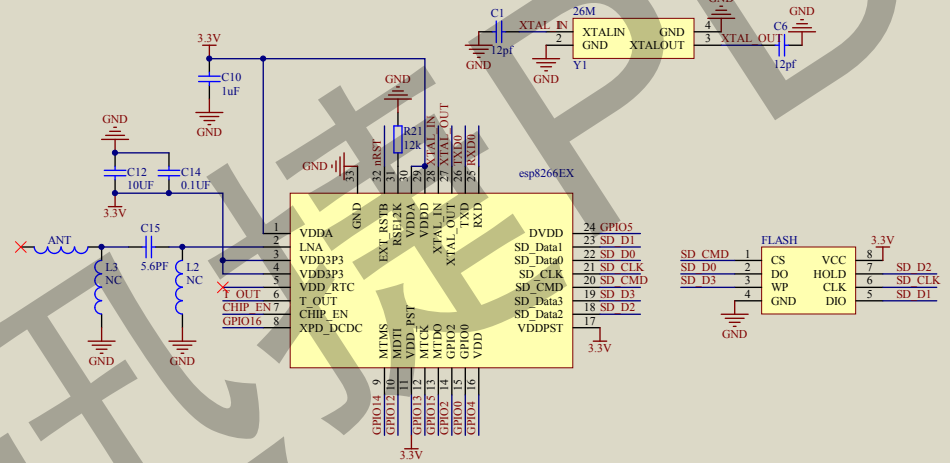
26M
C1
XTAL_IN
XTALIN
GND
4
GND
C6
GND
12pf
2
GND
XTALOUT
3
XTAL_OUT
GND
Y1
12pf
3.3V
C10
1uF
GND
GND
R21
12k
GND
33
32 nRST
31
30
29
28 XTAL_IN
27 XTAL_OUT
26 TXD0
25 RXD0
esp8266EX
GND
C12
10UF
C14
0.1UF
3.3V
GND
EXT_RSTB
RSE12K
VDDA
VDDD
XTAL_IN
XTAL_OUT
TXD
RXD
1 VDDA
2 LNA
3 VDD3P3
4 VDD3P3
5 VDD_RTC
6 T_OUT
7 CHIP_EN
8 XPD_DCDC
ANT
C15
5.6PF
L3
NC
L2
NC
GND
GND
T_OUT
CHIP_EN
GPIO16
DVDD 24 GPIO5
SD_Data1 23 SD_D1
SD_Data0 22 SD_D0
SD_CLK 21 SD_CLK
SD_CMD 20 SD_CMD
SD_Data3 19 SD_D3
SD_Data2 18 SD_D2
VDDPST 17
3.3V
MTMS
MDTI
VDD_PST
MTCK
MTDO
GPIO2
GPIO0
VDD
9 10 11 12 13 14 15 16
GPIO14
GPIO12
GPIO13
GPIO15
GPIO2
GPIO0
GPIO4
3.3V
FLASH
3.3V
SD_CMD 1 CS
SD_D0 2 DO
SD_D3 3 WP
4 GND
VCC 8
HOLD 7 SD_D2
CLK 6 SD_CLK
DIO 5 SD_D1
GND